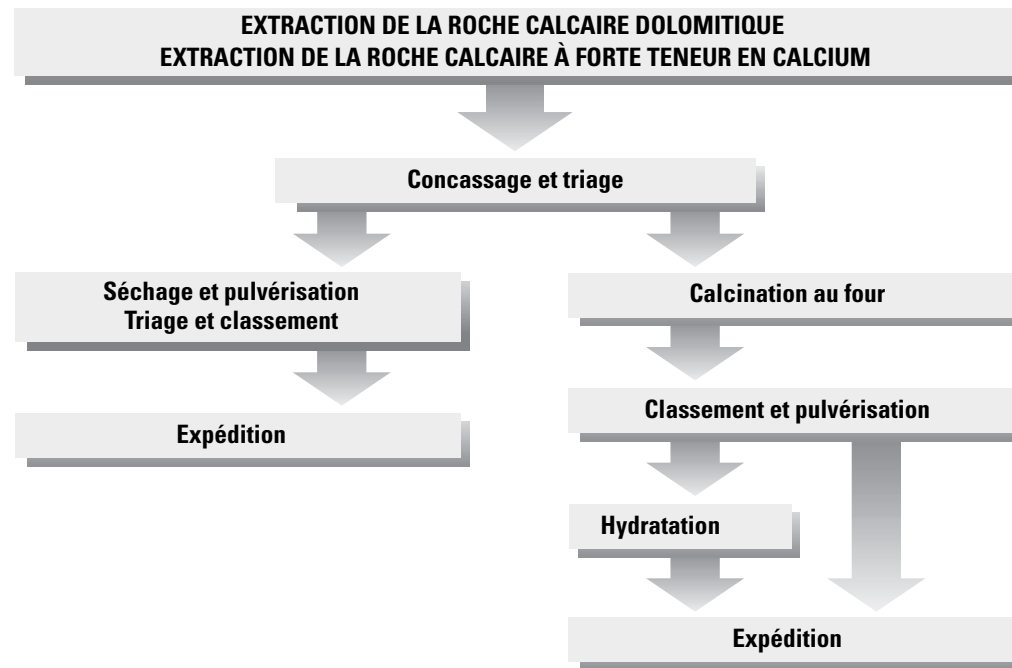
EXTRACTION DE LA ROCHE CALCAIRE DOLOMITIQUE
EXTRACTION DE LA ROCHE CALCAIRE À FORTE TENEUR EN CALCIUM

Concassage et triage

Séchage et pulvérisation
Triage et classement

Expédition

Calcination au four

Classement et pulvérisation

Hydratation

Expédition